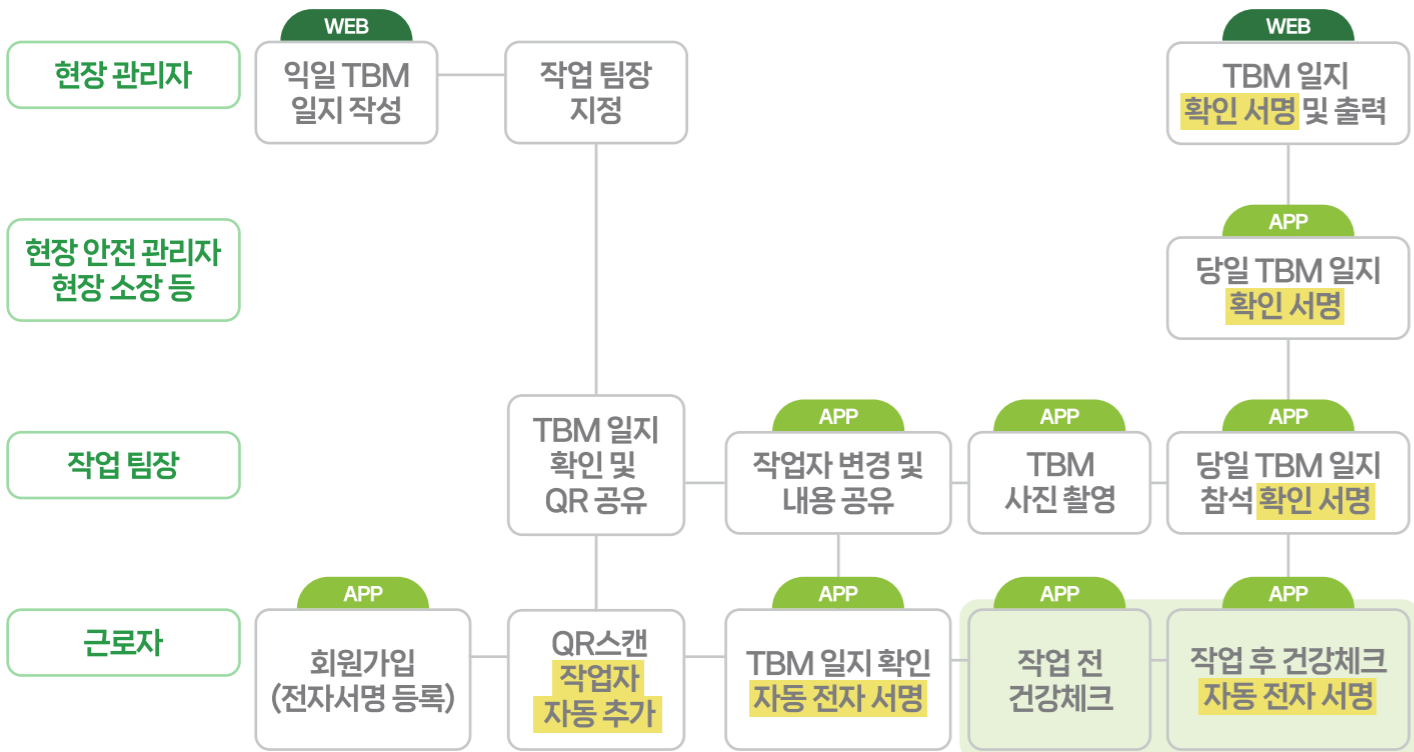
현장 관리자

현장 안전 관리자
현장 소장 등

작업 팀장

근로자

WEB
익일 TBM
일지 작성

작업 팀장
지정

WEB
TBM 일지
확인 서명 및 출력

APP
당일 TBM 일지
확인 서명

TBM 일지
확인 및
QR 공유

APP
작업자 변경 및
내용 공유

APP
TBM
사진 촬영

APP
당일 TBM 일지
참석 확인 서명

APP
회원가입
(전자서명 등록)

QR스캔
작업자
자동 추가

APP
TBM 일지 확인
자동 전자 서명

APP
작업 전
건강체크

APP
작업 후 건강체크
자동 전자 서명